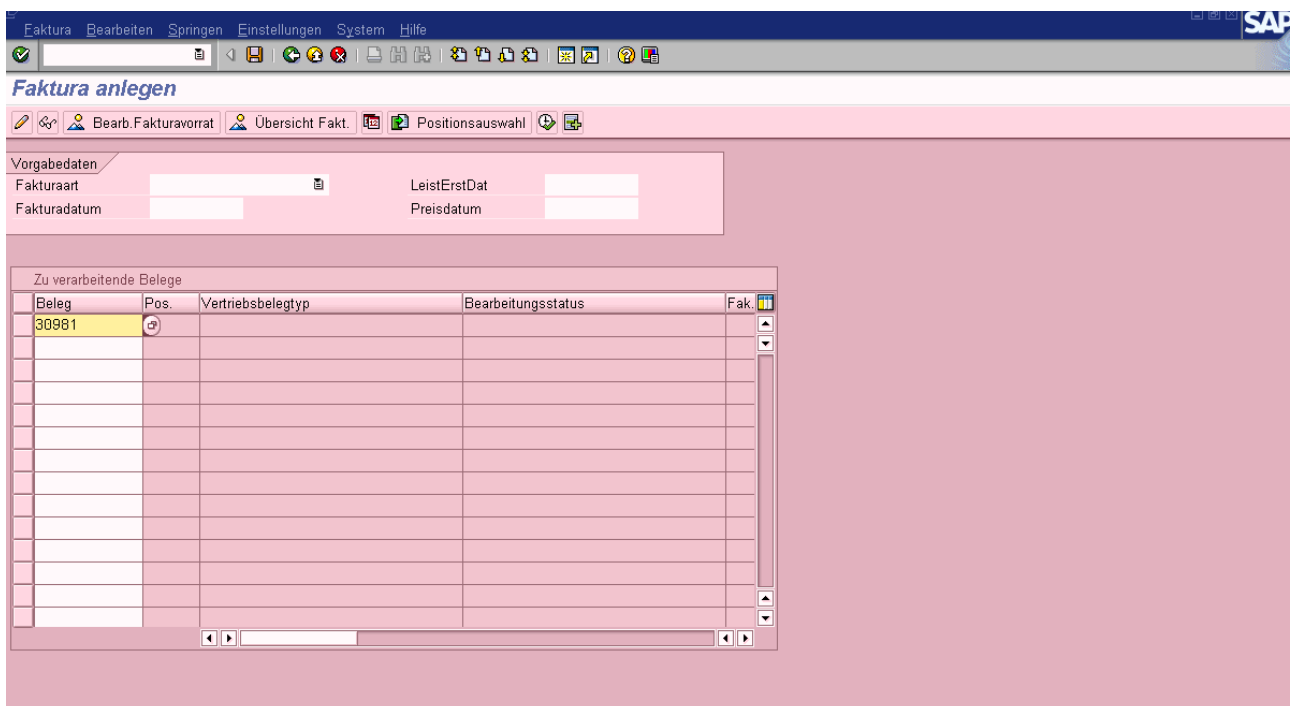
Faktura Bearbeiten Springen Einstellungen System Hilfe

SAP

Faktura anlegen

Bearb.Fakturavorrat Übersicht Fakt. Positionsauswahl

Vorgabedaten

Fakturaart

LeistErstDat

Fakturadatum

Preisdatum

Zu verarbeitende Belege

| Beleg | Pos. | Vertriebsbelegtyp | Bearbeitungsstatus | Fak. |
|---|---|---|---|---|
| 30981 | | | | |
| | | | | |
| | | | | |
| | | | | |
| | | | | |
| | | | | |
| | | | | |
| | | | | |
| | | | | |
| | | | | |
| | | | | |
| | | | | |
| | | | | |
| | | | | |